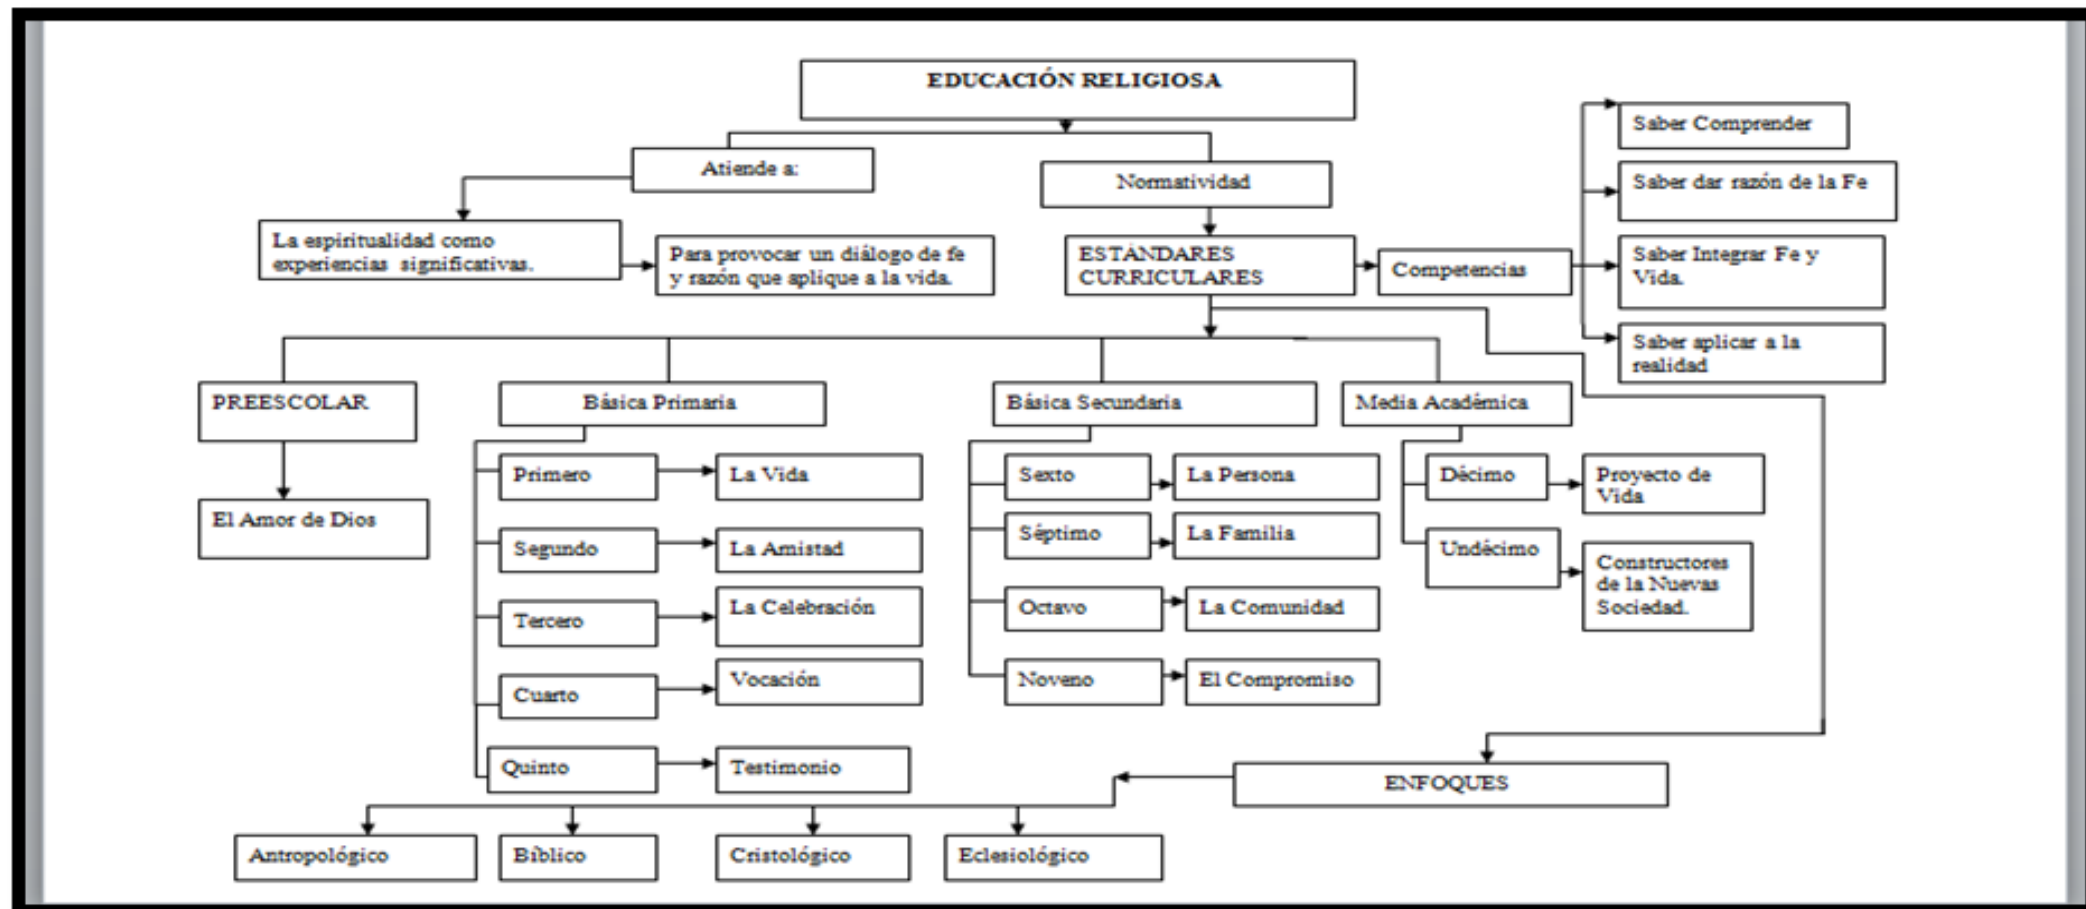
EDUCACIÓN RELIGIOSA

Atiende a:

Normatividad

La espiritualidad como experiencias significativas.

Para provocar un diálogo de fe y razón que aplique a la vida.

ESTÁNDARES CURRICULARES

Competencias

Saber Comprender

Saber dar razón de la Fe

Saber Integrar Fe y Vida.

Saber aplicar a la realidad

PREESCOLAR

El Amor de Dios

Básica Primaria

Primero

La Vida

Segundo

La Amistad

Tercero

La Celebración

Cuarto

Vocación

Quinto

Testimonio

Básica Secundaria

Sexto

La Persona

Séptimo

La Familia

Octavo

La Comunidad

Noveno

El Compromiso

Media Académica

Décimo

Proyecto de Vida

Undécimo

Constructores de la Nuevas Sociedad.

ENFOQUES

Antropológico

Bíblico

Cristológico

Eclesiológico